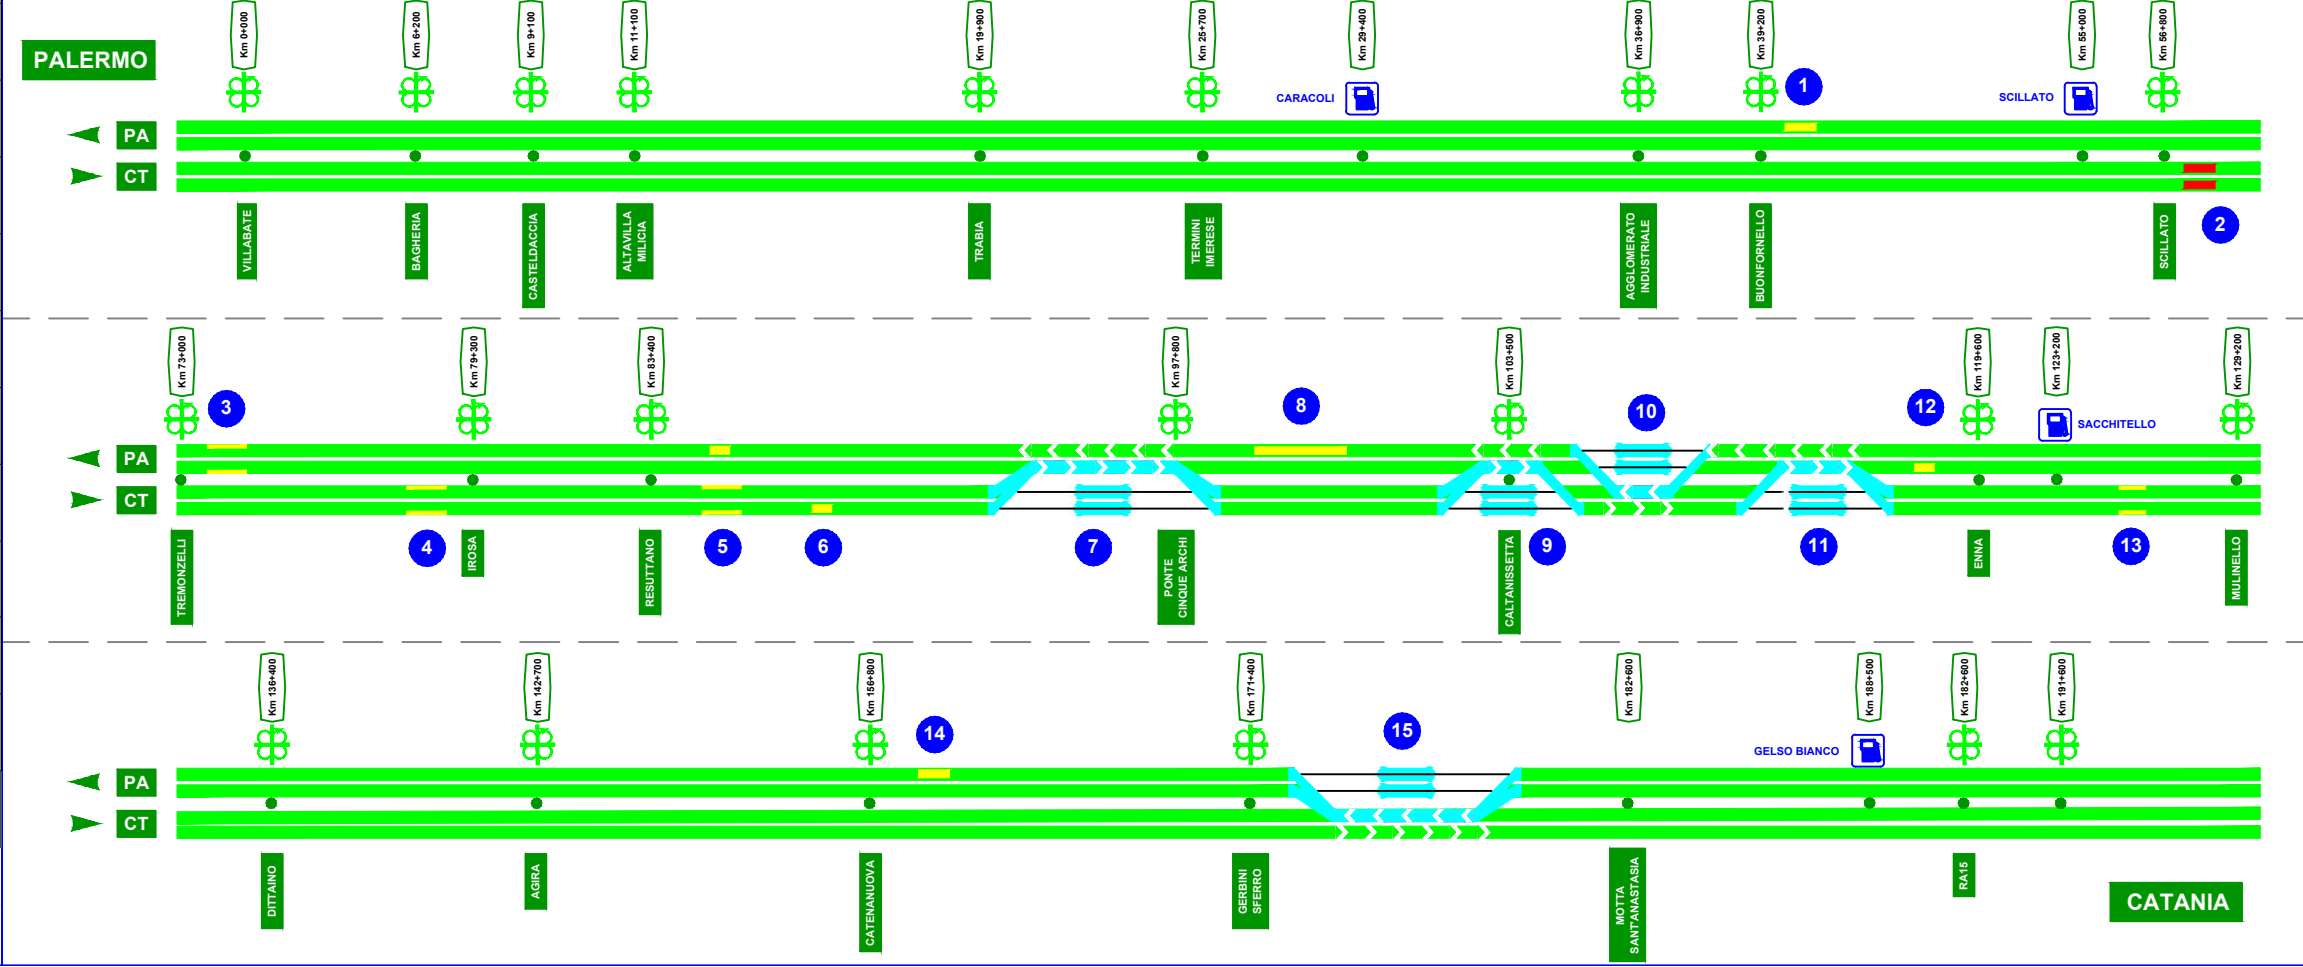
PALERMO

Km 0+000
Km 6+200
Km 9+100
Km 11+100
Km 19+900
Km 25+700
Km 29+400
Km 36+900
Km 39+200
Km 55+000
Km 56+800

CARACOLI
SCILLATO
1

PA
CT

VILLABATE
BAGHERIA
CASTELDACCIA
ALTAVILLA MILICIA
TRABIA
TERMINI IMERESE
AGGLOMERATO INDUSTRIALE
BUONFORNELLO
SCILLATO
2

Km 73+000
Km 79+300
Km 83+400
Km 97+800
Km 103+500
Km 119+600
Km 123+200
Km 129+200

3
8
10
12
SACCHITELLO

PA
CT

TREMONZELLI
4
IROSA
RESUTTANO
5
6
7
PONTE CINQUE ARCHI
CALTANISSETTA
9
11
ENNA
13
MULINELLO

Km 136+400
Km 142+700
Km 156+800
Km 171+400
Km 182+600
Km 188+500
Km 182+600
Km 191+600

14
15
GELSO BIANCO

PA
CT

DITTAINO
AGIRA
CATENANUOVA
GERBINI SFERRO
MOTTA SANT'ANASTASIA
RA15

CATANIA